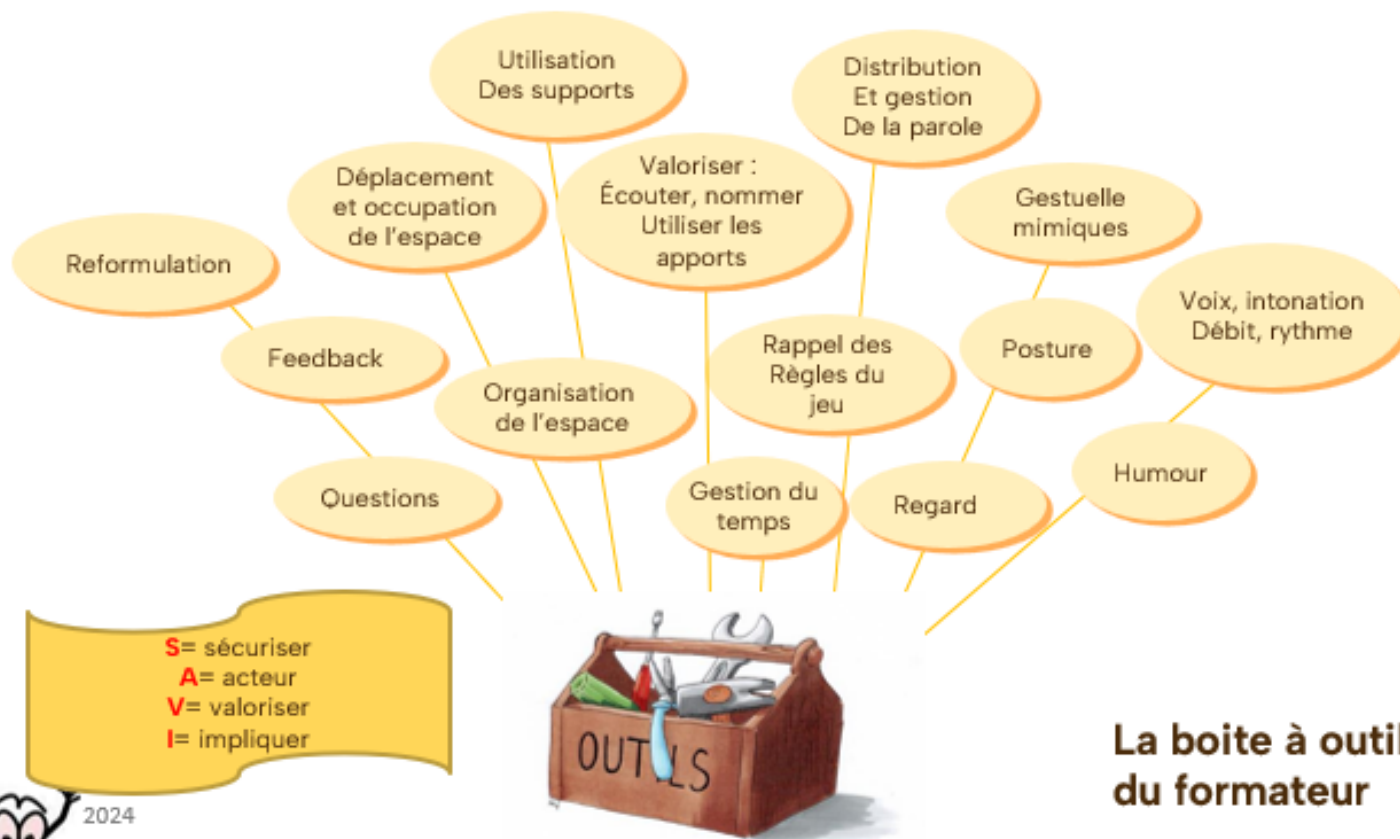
Utilisation
Des supports

Distribution
Et gestion
De la parole

Déplacement
et occupation
de l'espace

Valoriser :
Écouter, nommer
Utiliser les
apports

Gestuelle
mimiques

Reformulation

Voix, intonation
Débit, rythme

Feedback

Rappel des
Règles du
jeu

Posture

Organisation
de l'espace

Humour

Questions

Gestion du
temps

Regard

S= sécuriser
A= acteur
V= valoriser
I= impliquer

OUTILS

2024

La boite à outi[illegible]
du formateur